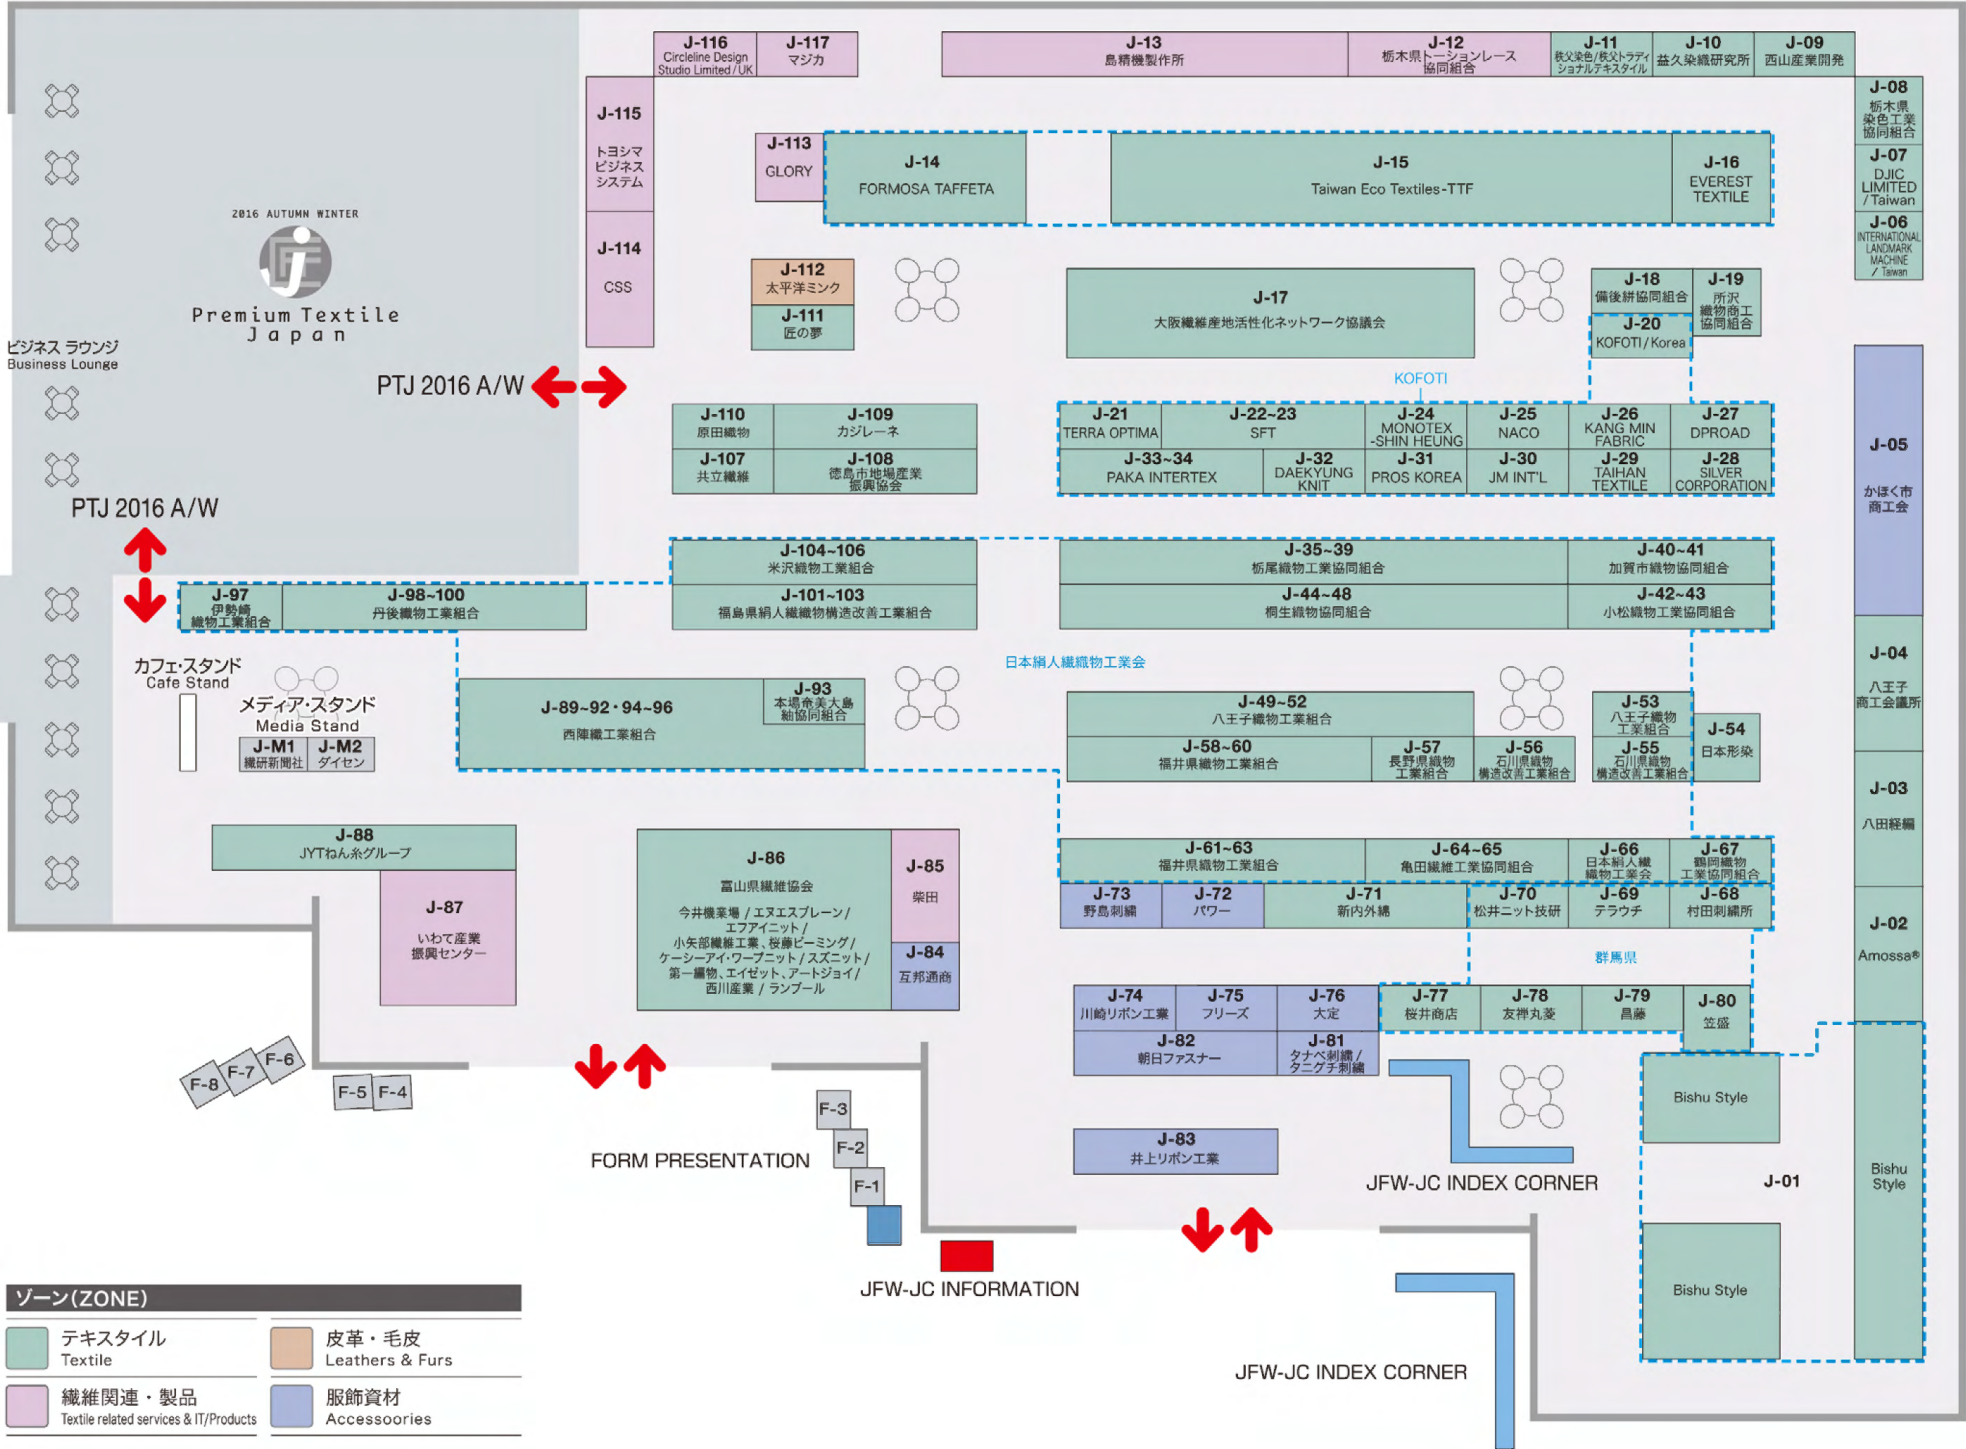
J-116
Circleline Design Studio Limited / UK

J-117
マジカ

J-13
島精機製作所

J-12
栃木県トーションレース協同組合

J-11
秩父染色/秩父トラディショナルテキスタイル

J-10
益久染織研究所

J-09
西山産業開発

J-08
栃木県染色工業協同組合

J-07
DJIC LIMITED / Taiwan

J-06
INTERNATIONAL LANDMARK MACHINE / Taiwan

J-115
トヨシマビジネスシステム

J-114
CSS

J-113
GLORY

J-14
FORMOSA TAFFETA

J-15
Taiwan Eco Textiles-TTF

J-16
EVEREST TEXTILE

2016 AUTUMN WINTER
Premium Textile Japan

J-112
太平洋ミンク

J-111
匠の夢

J-17
大阪繊維産地活性化ネットワーク協議会

J-18
備後絣協同組合

J-19
所沢織物商工協同組合

J-20
KOFOTI / Korea

ビジネス ラウンジ
Business Lounge

PTJ 2016 A/W

KOFOTI

J-110
原田織物

J-109
カジレーネ

J-107
共立繊維

J-108
徳島市地場産業振興協会

J-21
TERRA OPTIMA

J-22~23
SFT

J-24
MONOTEX -SHIN HEUNG

J-25
NACO

J-26
KANG MIN FABRIC

J-27
DPROAD

J-33~34
PAKA INTERTEX

J-32
DAEKYUNG KNIT

J-31
PROS KOREA

J-30
JM INT'L

J-29
TAIHAN TEXTILE

J-28
SILVER CORPORATION

J-05
かほく市商工会

PTJ 2016 A/W

J-104~106
米沢織物工業組合

J-101~103
福島県絹人繊織物構造改善工業組合

J-35~39
栃尾織物工業協同組合

J-40~41
加賀市織物協同組合

J-44~48
桐生織物協同組合

J-42~43
小松織物工業協同組合

J-97
伊勢崎織物工業組合

J-98~100
丹後織物工業組合

日本絹人繊織物工業会

J-04
八王子商工会議所

カフェ・スタンド
Cafe Stand

メディア・スタンド
Media Stand

J-M1
繊研新聞社

J-M2
ダイセン

J-89~92・94~96
西陣織工業組合

J-93
本場奄美大島紬協同組合

J-49~52
八王子織物工業組合

J-53
八王子織物工業組合

J-54
日本形染

J-58~60
福井県織物工業組合

J-57
長野県織物工業組合

J-56
石川県織物構造改善工業組合

J-55
石川県織物構造改善工業組合

J-03
八田経編

J-88
JYTねん糸グループ

J-87
いわて産業振興センター

J-86
富山県繊維協会
今井機業場 / エヌエスプレーン / エフアイニット / 小矢部繊維工業、桜藤ビーミング / ケーシーアイ・ワープニット / スズニット / 第一織物、エイゼット、アートジョイ / 西川産業 / ランプール

J-85
柴田

J-84
互邦通商

J-61~63
福井県織物工業組合

J-64~65
亀田繊維工業協同組合

J-66
日本絹人繊織物工業会

J-67
鶴岡織物工業協同組合

J-73
野島刺繍

J-72
パワー

J-71
新内外綿

J-70
松井ニット技研

J-69
テラウチ

J-68
村田刺繍所

J-02
Amossa®

群馬県

J-74
川崎リボン工業

J-75
フリーズ

J-76
大定

J-77
桜井商店

J-78
友禅丸菱

J-79
昌藤

J-80
笠盛

J-82
朝日ファスナー

J-81
タナベ刺繍 / タニグチ刺繍

F-8 F-7 F-6 F-5 F-4 F-3 F-2 F-1

FORM PRESENTATION

Bishu Style

Bishu Style

J-01

Bishu Style

J-83
井上リボン工業

JFW-JC INDEX CORNER

JFW-JC INFORMATION

JFW-JC INDEX CORNER

ゾーン(ZONE)

| テキスタイル Textile | 皮革・毛皮 Leathers & Furs |
|---|---|
| 繊維関連・製品 Textile related services & IT/Products | 服飾資材 Accessories |